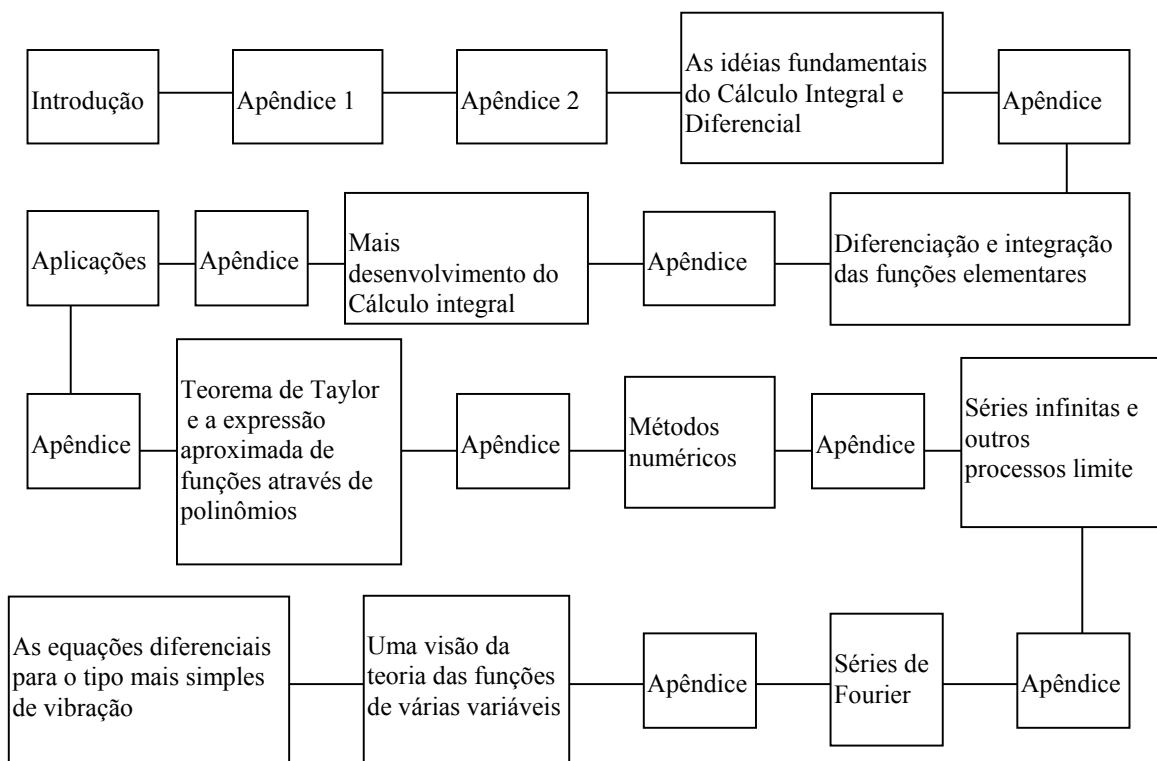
Introdução

Apêndice 1

Apêndice 2

As idéias fundamentais do Cálculo Integral e Diferencial

Apêndice

Diferenciação e integração das funções elementares

Apêndice

Mais desenvolvimento do Cálculo integral

Apêndice

Aplicações

Apêndice

Teorema de Taylor e a expressão aproximada de funções através de polinômios

Apêndice

Métodos numéricos

Apêndice

Séries infinitas e outros processos limite

Apêndice

Séries de Fourier

Apêndice

Uma visão da teoria das funções de várias variáveis

As equações diferenciais para o tipo mais simples de vibração